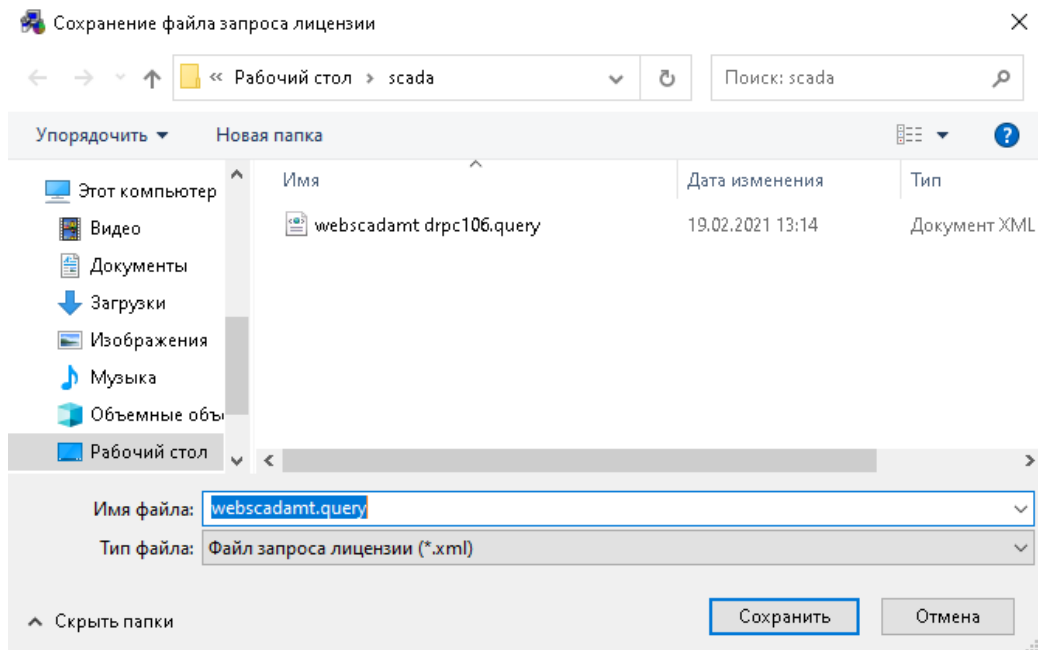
Сохранение файла запроса лицензии

« Рабочий стол › scada

Поиск: scada

Упорядочить ▾ Новая папка

Этот компьютер
Видео
Документы
Загрузки
Изображения
Музыка
Объемные объ
Рабочий стол

| Имя | Дата изменения | Тип |
|---|---|---|
| webscadamt drpc106.query | 19.02.2021 13:14 | Документ XML |

Имя файла: webscadamt.query
Тип файла: Файл запроса лицензии (*.xml)

Скрыть папки

Сохранить
Отмена